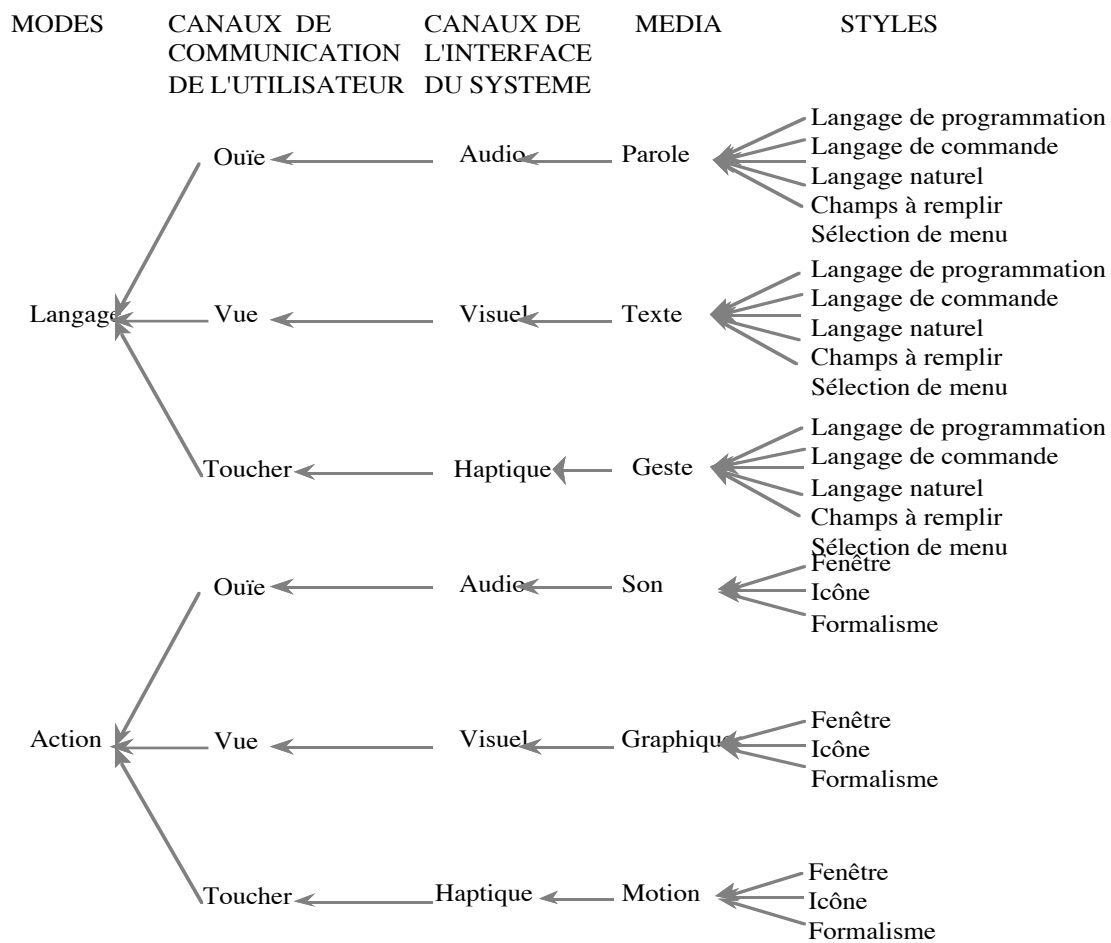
MODES

CANAUX DE COMMUNICATION DE L'UTILISATEUR

CANAUX DE L'INTERFACE DU SYSTEME

MEDIA

STYLES

Ouïe
Audio
Parole
Langage de programmation
Langage de commande
Langage naturel
Champs à remplir
Sélection de menu

Langage
Vue
Visuel
Texte
Langage de programmation
Langage de commande
Langage naturel
Champs à remplir
Sélection de menu

Toucher
Haptique
Geste
Langage de programmation
Langage de commande
Langage naturel
Champs à remplir
Sélection de menu

Ouïe
Audio
Son
Fenêtre
Icône
Formalisme

Action
Vue
Visuel
Graphique
Fenêtre
Icône
Formalisme

Toucher
Haptique
Motion
Fenêtre
Icône
Formalisme